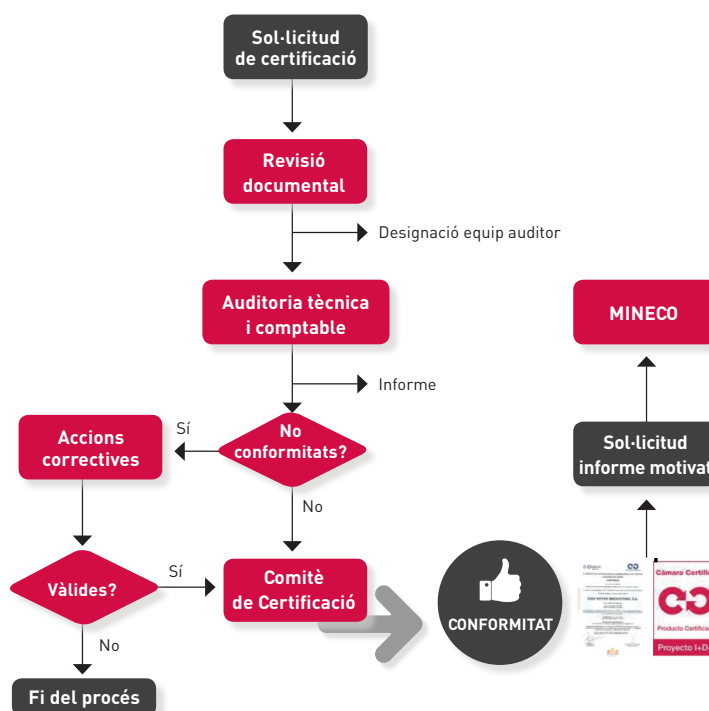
Sol·licitud de certificació

Revisió documental

Designació equip auditor

Auditoria tècnica i comptable

Informe

No conformitats?

Sí

Accions correctives

No

Vàlides?

Sí

Comitè de Certificació

No

Fi del procés

CONFORMITAT

MINECO

Sol·licitud informe motivat

Cámara Certifi

Producto Certifica

Proyecto I+D